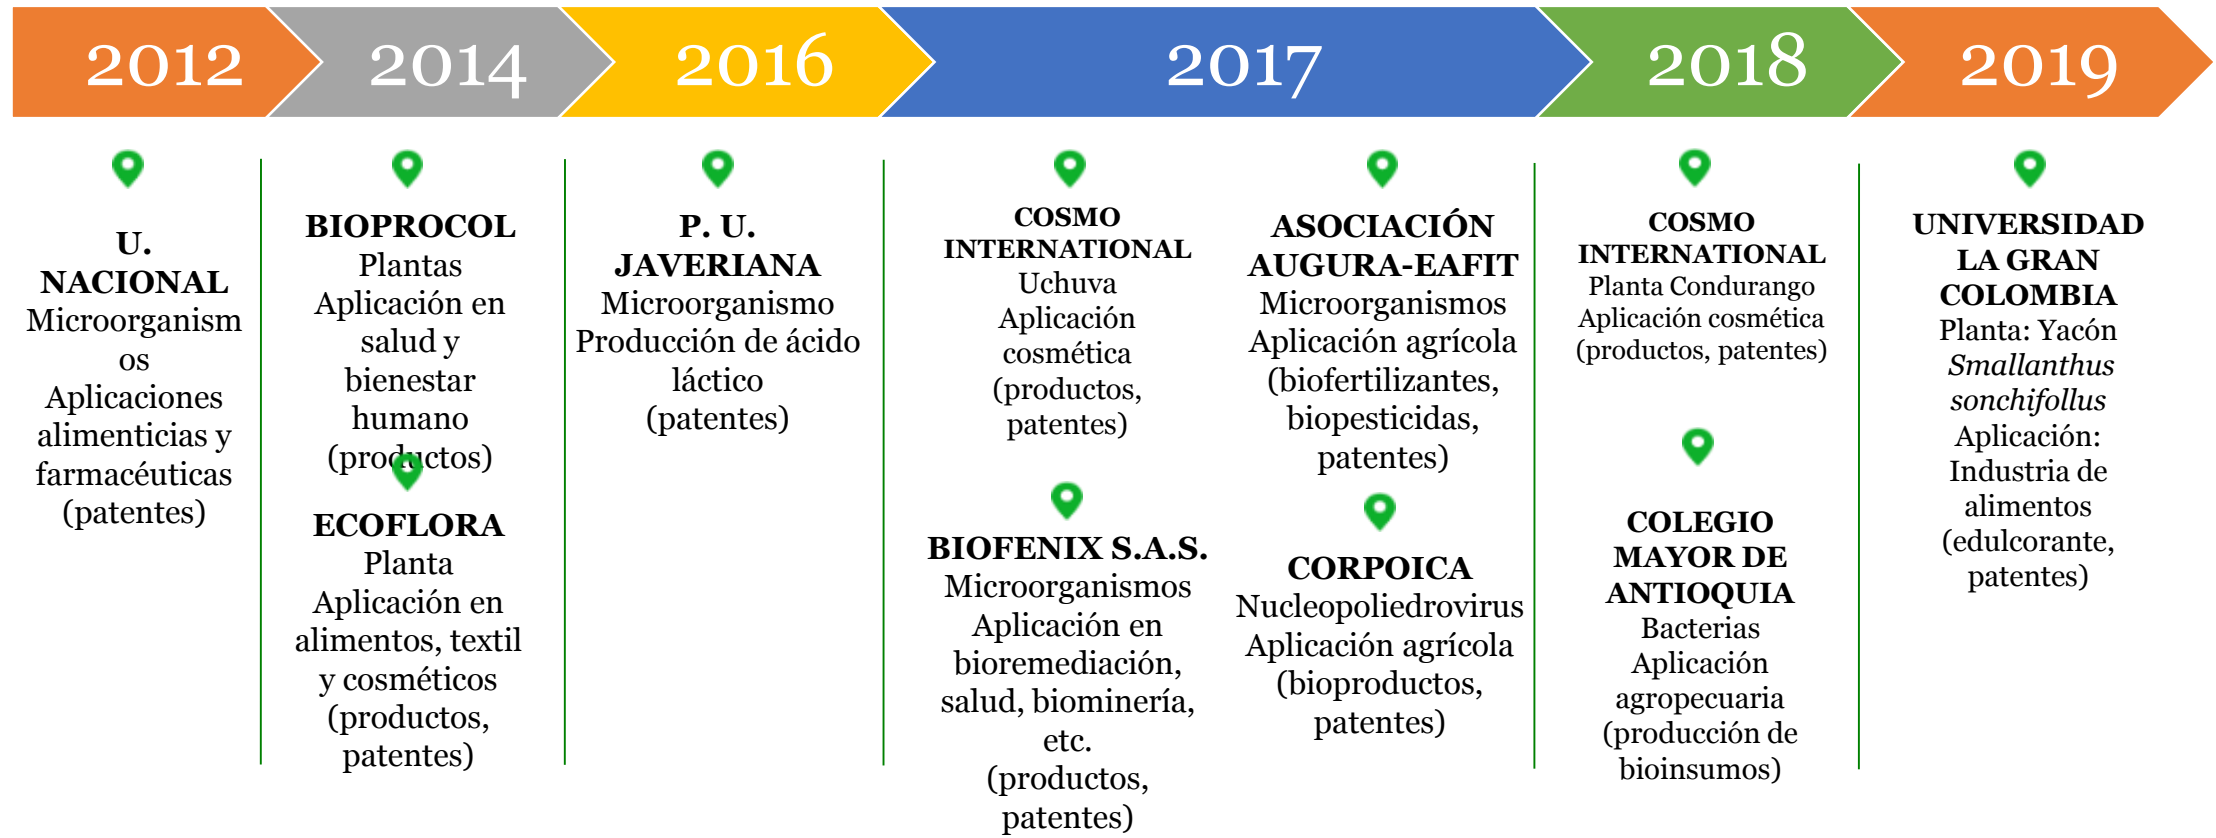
2012 2014 2016 2017 2018 2019

**U. NACIONAL**
Microorganismos
Aplicaciones alimenticias y farmacéuticas
(patentes)

**BIOPROCOL**
Plantas
Aplicación en salud y bienestar humano
(productos)

**ECOFLORA**
Planta
Aplicación en alimentos, textil y cosméticos
(productos, patentes)

**P. U. JAVERIANA**
Microorganismo
Producción de ácido láctico
(patentes)

**COSMO INTERNATIONAL**
Uchuva
Aplicación cosmética
(productos, patentes)

**BIOFENIX S.A.S.**
Microorganismos
Aplicación en bioremediación, salud, biominería, etc.
(productos, patentes)

**ASOCIACIÓN AUGURA-EAFIT**
Microorganismos
Aplicación agrícola
(biofertilizantes, biopesticidas, patentes)

**CORPOICA**
Nucleopoliedrovirus
Aplicación agrícola
(bioproductos, patentes)

**COSMO INTERNATIONAL**
Planta Condurango
Aplicación cosmética
(productos, patentes)

**COLEGIO MAYOR DE ANTIOQUIA**
Bacterias
Aplicación agropecuaria
(producción de bioinsumos)

**UNIVERSIDAD LA GRAN COLOMBIA**
Planta: Yacón
*Smallanthus sonchifollus*
Aplicación: Industria de alimentos
(edulcorante, patentes)